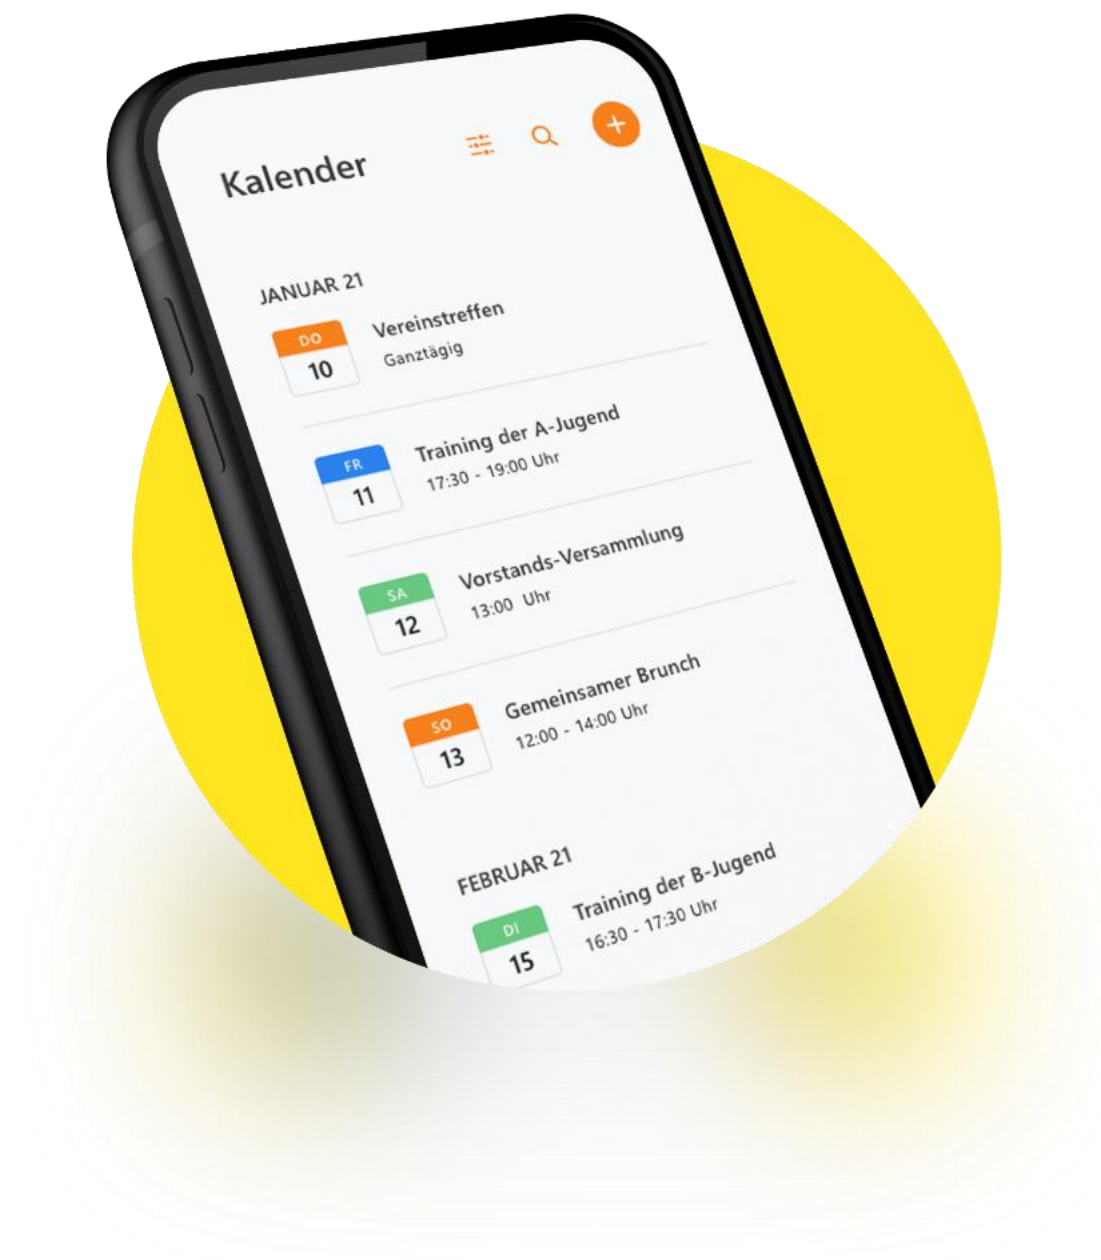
Kalender

+

JANUAR 21

DO
10
Vereinstreffen
Ganztägig

FR
11
Training der A-Jugend
17:30 - 19:00 Uhr

SA
12
Vorstands-Versammlung
13:00 Uhr

SO
13
Gemeinsamer Brunch
12:00 - 14:00 Uhr

FEBRUAR 21

DI
15
Training der B-Jugend
16:30 - 17:30 Uhr